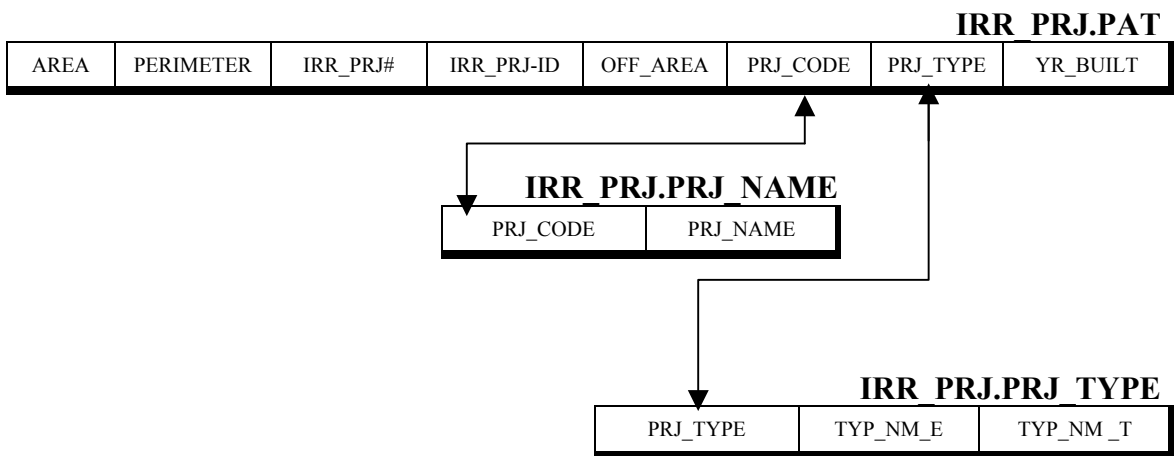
IRR_PRJ.PAT

| AREA | PERIMETER | IRR_PRJ# | IRR_PRJ-ID | OFF_AREA | PRJ_CODE | PRJ_TYPE | YR_BUILT |
|---|---|---|---|---|---|---|---|

IRR_PRJ.PRJ_NAME

| PRJ_CODE | PRJ_NAME |
|---|---|

IRR_PRJ.PRJ_TYPE

| PRJ_TYPE | TYP_NM_E | TYP_NM _T |
|---|---|---|